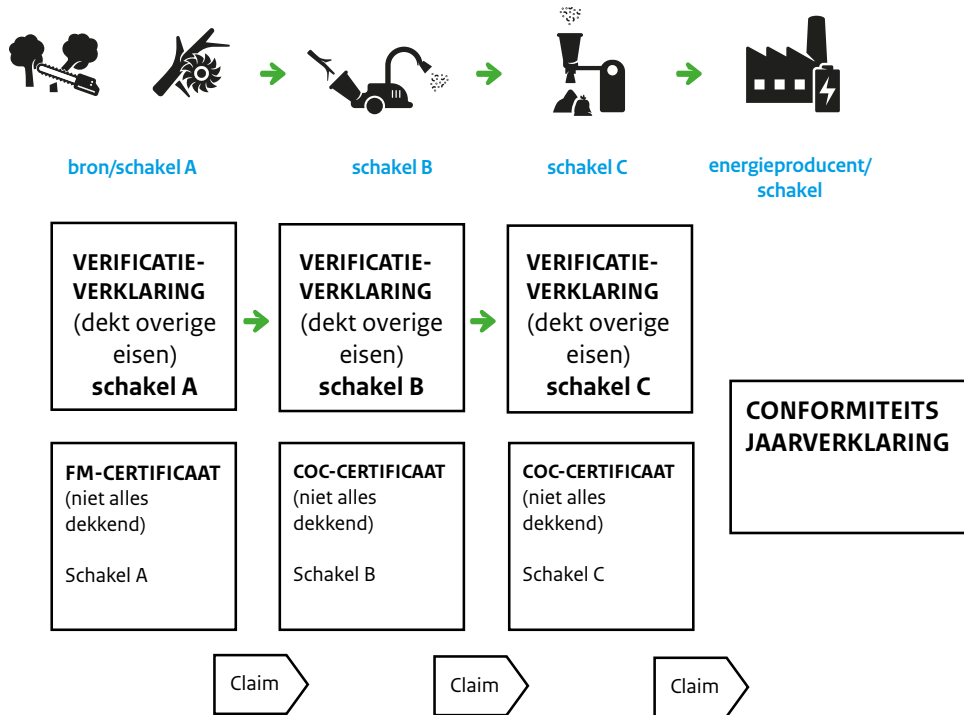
bron/schakel A

schakel B

schakel C

energieproducent/ schakel

VERIFICATIE-VERKLARING (dekt overige eisen) schakel A

VERIFICATIE-VERKLARING (dekt overige eisen) schakel B

VERIFICATIE-VERKLARING (dekt overige eisen) schakel C

CONFORMITEITS JAARVERKLARING

FM-CERTIFICAAT (niet alles dekkend)

Schakel A

COC-CERTIFICAAT (niet alles dekkend)

Schakel B

COC-CERTIFICAAT (niet alles dekkend)

Schakel C

Claim

Claim

Claim